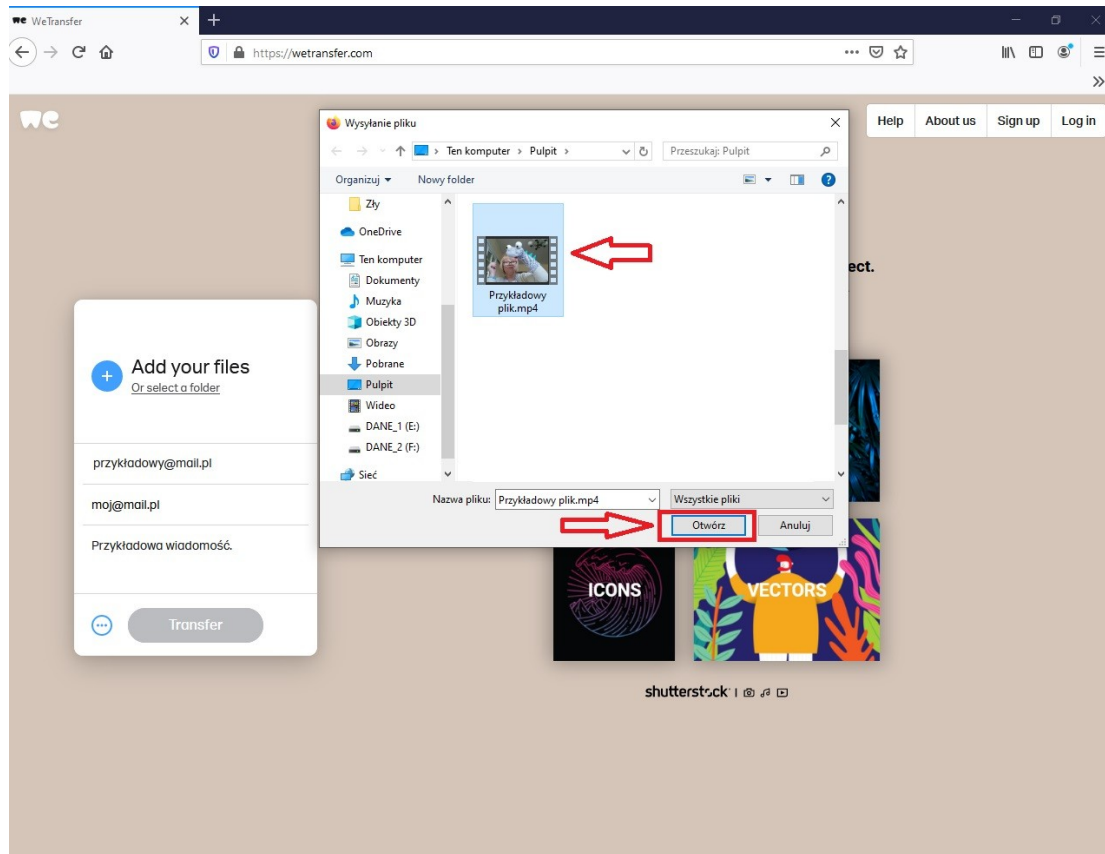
WeTransfer
https://wetransfer.com

Help About us Sign up Log in

Wysyłanie pliku
Ten komputer > Pulpit >
Przeszukaj: Pulpit
Organizuj ▾ Nowy folder
Zły
OneDrive
Ten komputer
Dokumenty
Muzyka
Obiekty 3D
Obrazy
Pobrane
Pulpit
Wideo
DANE_1 (E:)
DANE_2 (F:)
Sieć
Przykładowy plik.mp4
Nazwa pliku: Przykładowy plik.mp4
Wszystkie pliki
Otwórz
Anuluj

ect.

Add your files
Or select a folder
przykladowy@mail.pl
moj@mail.pl
Przykładowa wiadomość.
Transfer

ICONS
VECTORS
shutterstock